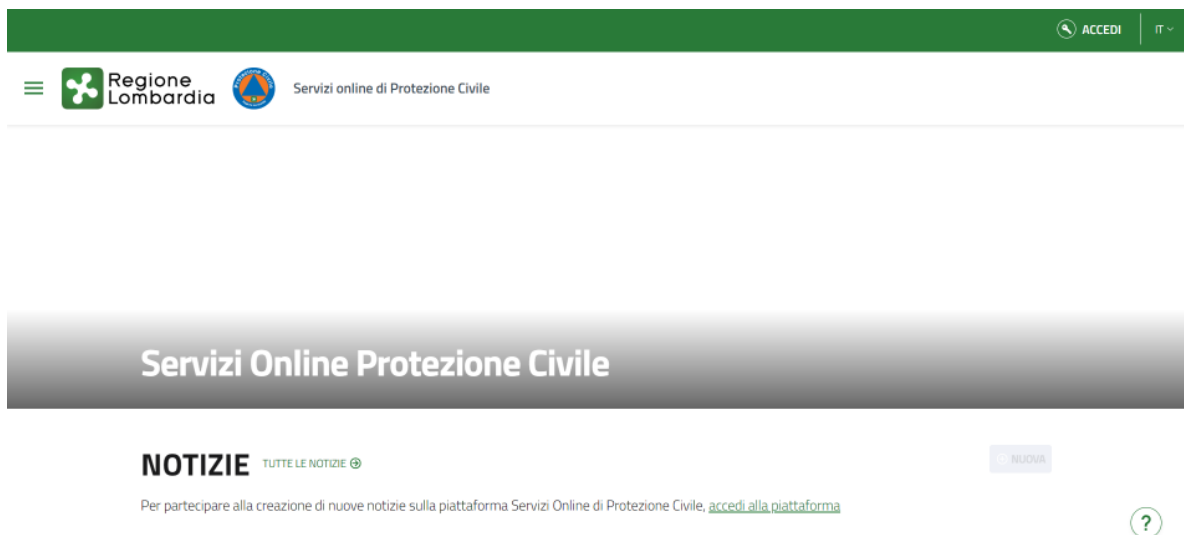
ACCEDI IT

Regione Lombardia

Servizi online di Protezione Civile

Servizi Online Protezione Civile

NOTIZIE TUTTE LE NOTIZIE

NUOVA

Per partecipare alla creazione di nuove notizie sulla piattaforma Servizi Online di Protezione Civile, accedi alla piattaforma

?